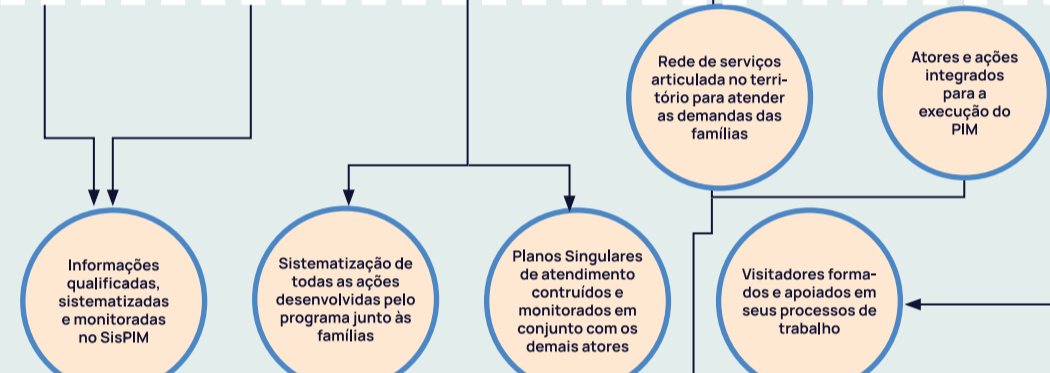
Rede de serviços articulada no território para atender as demandas das famílias

Atores e ações integrados para a execução do PIM

Informações qualificadas, sistematizadas e monitoradas no SisPIM

Sistematização de todas as ações desenvolvidas pelo programa junto às famílias

Planos Singulares de atendimento contruídos e monitorados em conjunto com os demais atores

Visitadores formados e apoiados em seus processos de trabalho